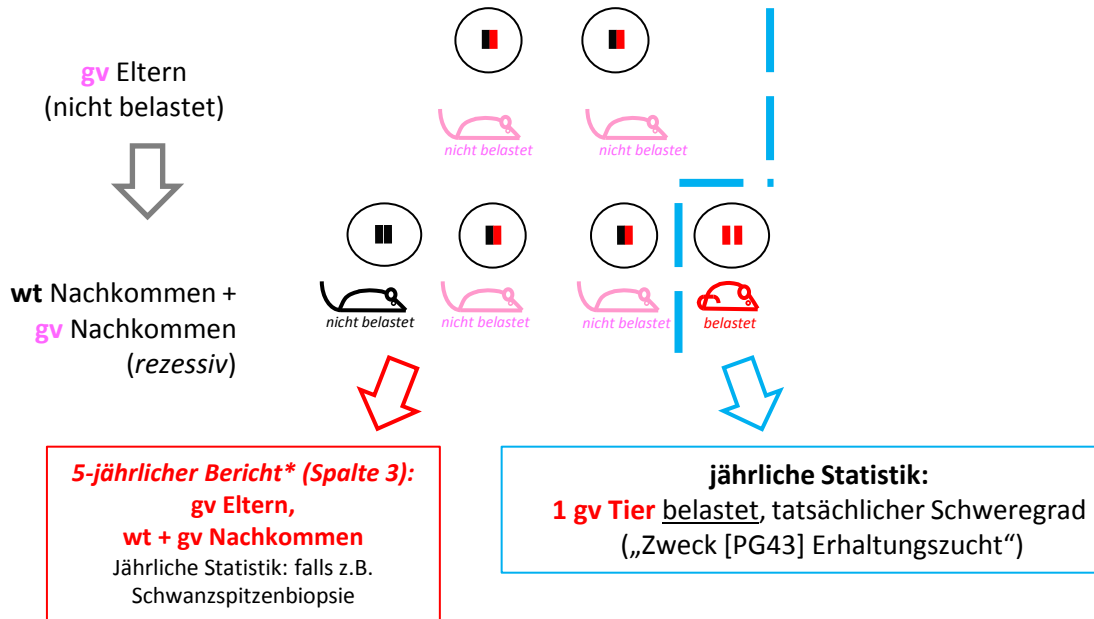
gv Eltern
(nicht belastet)

nicht belastet
nicht belastet

wt Nachkommen +
gv Nachkommen
(rezessiv)

nicht belastet
nicht belastet
nicht belastet
belastet

5-jährlicher Bericht* (Spalte 3):
gv Eltern,
wt + gv Nachkommen
Jährliche Statistik: falls z.B. Schwanzspitzenbiopsie

jährliche Statistik:
1 gv Tier belastet, tatsächlicher Schweregrad
(„Zweck [PG43] Erhaltungszucht“)